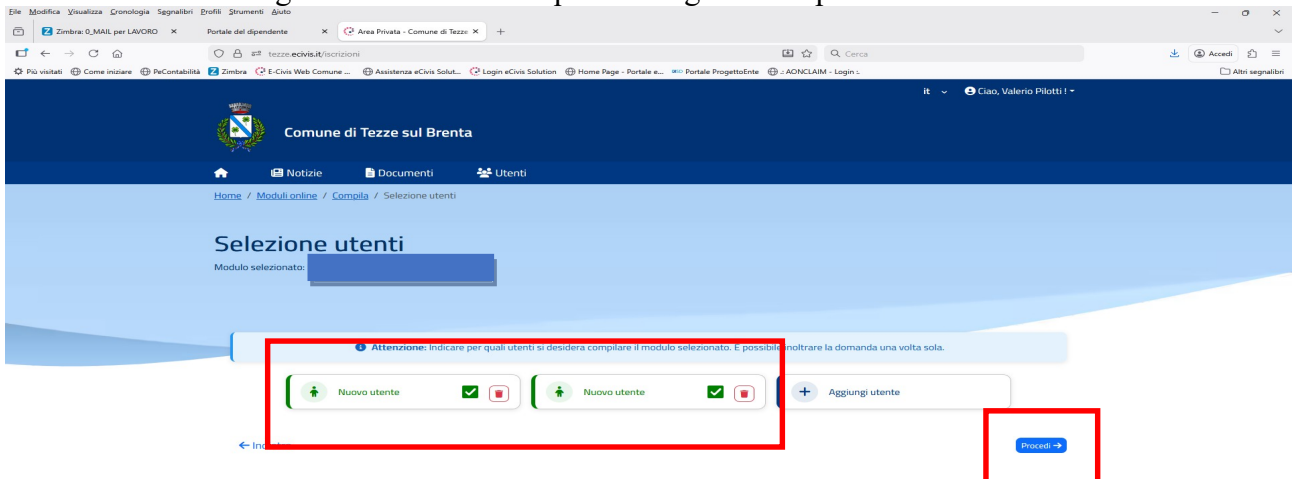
File Modifica Visualizza Cronologia Segnalibri Profili Strumenti Aiuto

Zimbra: 0_MAIL per LAVORO ×
Portale del dipendente ×
Area Privata - Comune di Tezze ×
+

tezze.ecivis.it/iscrizioni
Cerca
Accedi

Più visitati
Come iniziare
PeContabilità
Zimbra
E-Civis Web Comune ...
Assistenza eCivis Solut...
Login eCivis Solution
Home Page - Portale e...
Portale ProgettoEnte
.: AONCLAIM - Login :.
Altri segnalibri

it
Ciao, Valerio Pilotti !

Comune di Tezze sul Brenta

Notizie
Documenti
Utenti

Home / Moduli online / Compila / Selezione utenti

Selezione utenti

Modulo selezionato:

Attenzione: Indicare per quali utenti si desidera compilare il modulo selezionato. È possibile inoltrare la domanda una volta sola.

Nuovo utente

Nuovo utente

Aggiungi utente

← In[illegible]

Procedi →